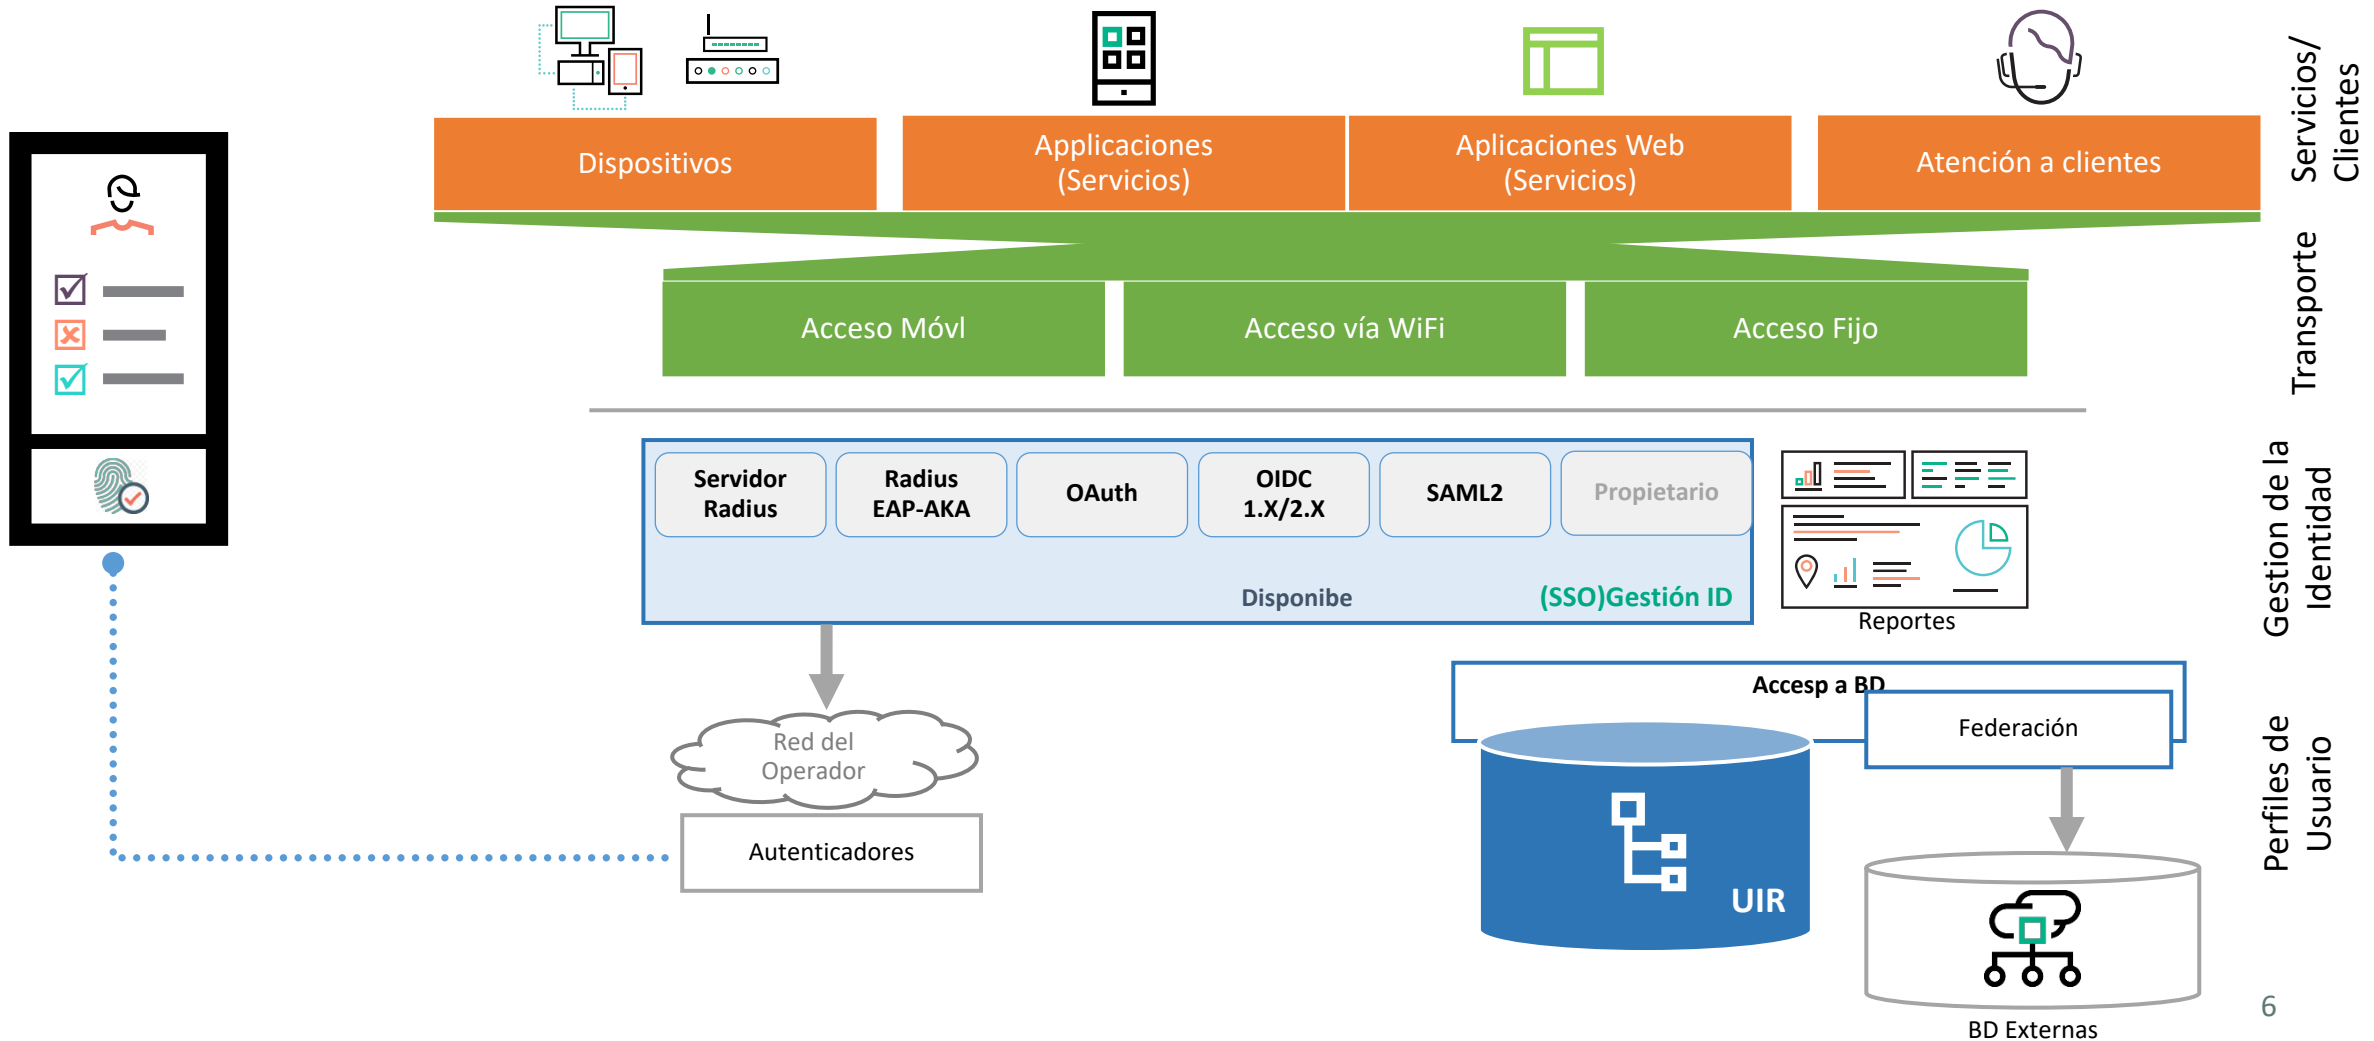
Dispositivos

Applicaciones (Servicios)

Aplicaciones Web (Servicios)

Atención a clientes

Servicios/ Clientes

Acceso Móvl

Acceso vía WiFi

Acceso Fijo

Transporte

Servidor Radius

Radius EAP-AKA

OAuth

OIDC 1.X/2.X

SAML2

Propietario

Disponibe

(SSO)Gestión ID

Reportes

Gestion de la Identidad

Red del Operador

Autenticadores

Accesp a BD

Federación

UIR

BD Externas

Perfiles de Usuario

6